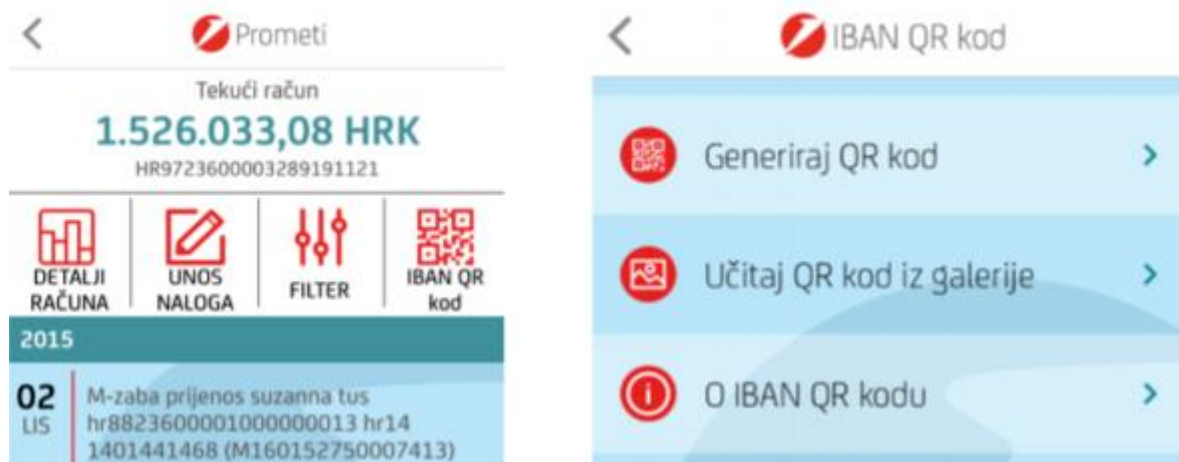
Prometi

Tekući račun
1.526.033,08 HRK
HR9723600003289191121

DETALJI RAČUNA

UNOS NALOGA

FILTER

IBAN QR kod

2015

02 LIS

M-zaba prijenos suzanna tus hr8823600001000000013 hr14 1401441468 (M160152750007413)

IBAN QR kod

Generiraj QR kod

Učitaj QR kod iz galerije

O IBAN QR kodu